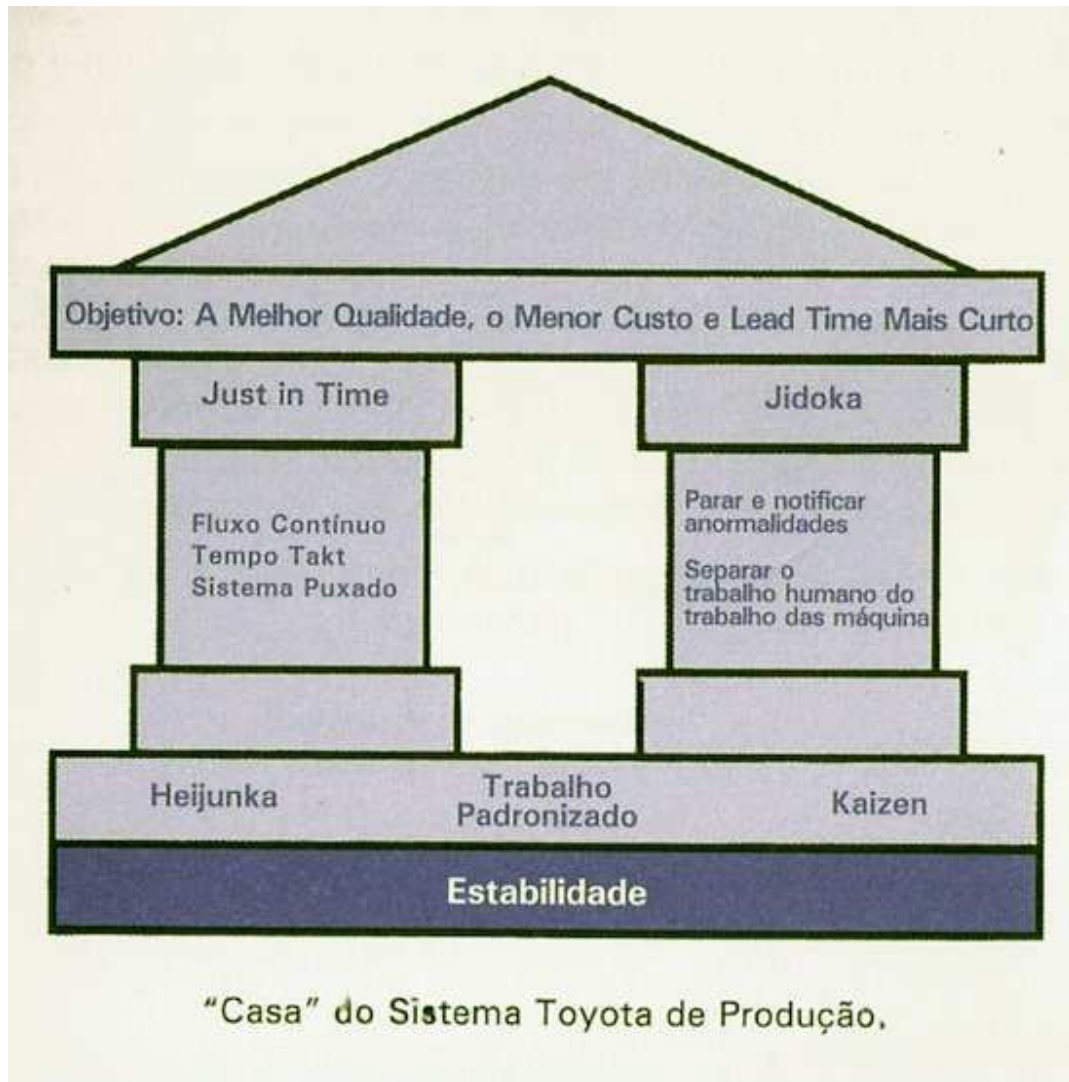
Objetivo: A Melhor Qualidade, o Menor Custo e Lead Time Mais Curto

Just in Time

Fluxo Contínuo
Tempo Takt
Sistema Puxado

Jidoka

Parar e notificar anormalidades

Separar o trabalho humano do trabalho das máquina

Heijunka

Trabalho Padronizado

Kaizen

Estabilidade

"Casa" do Sistema Toyota de Produção.